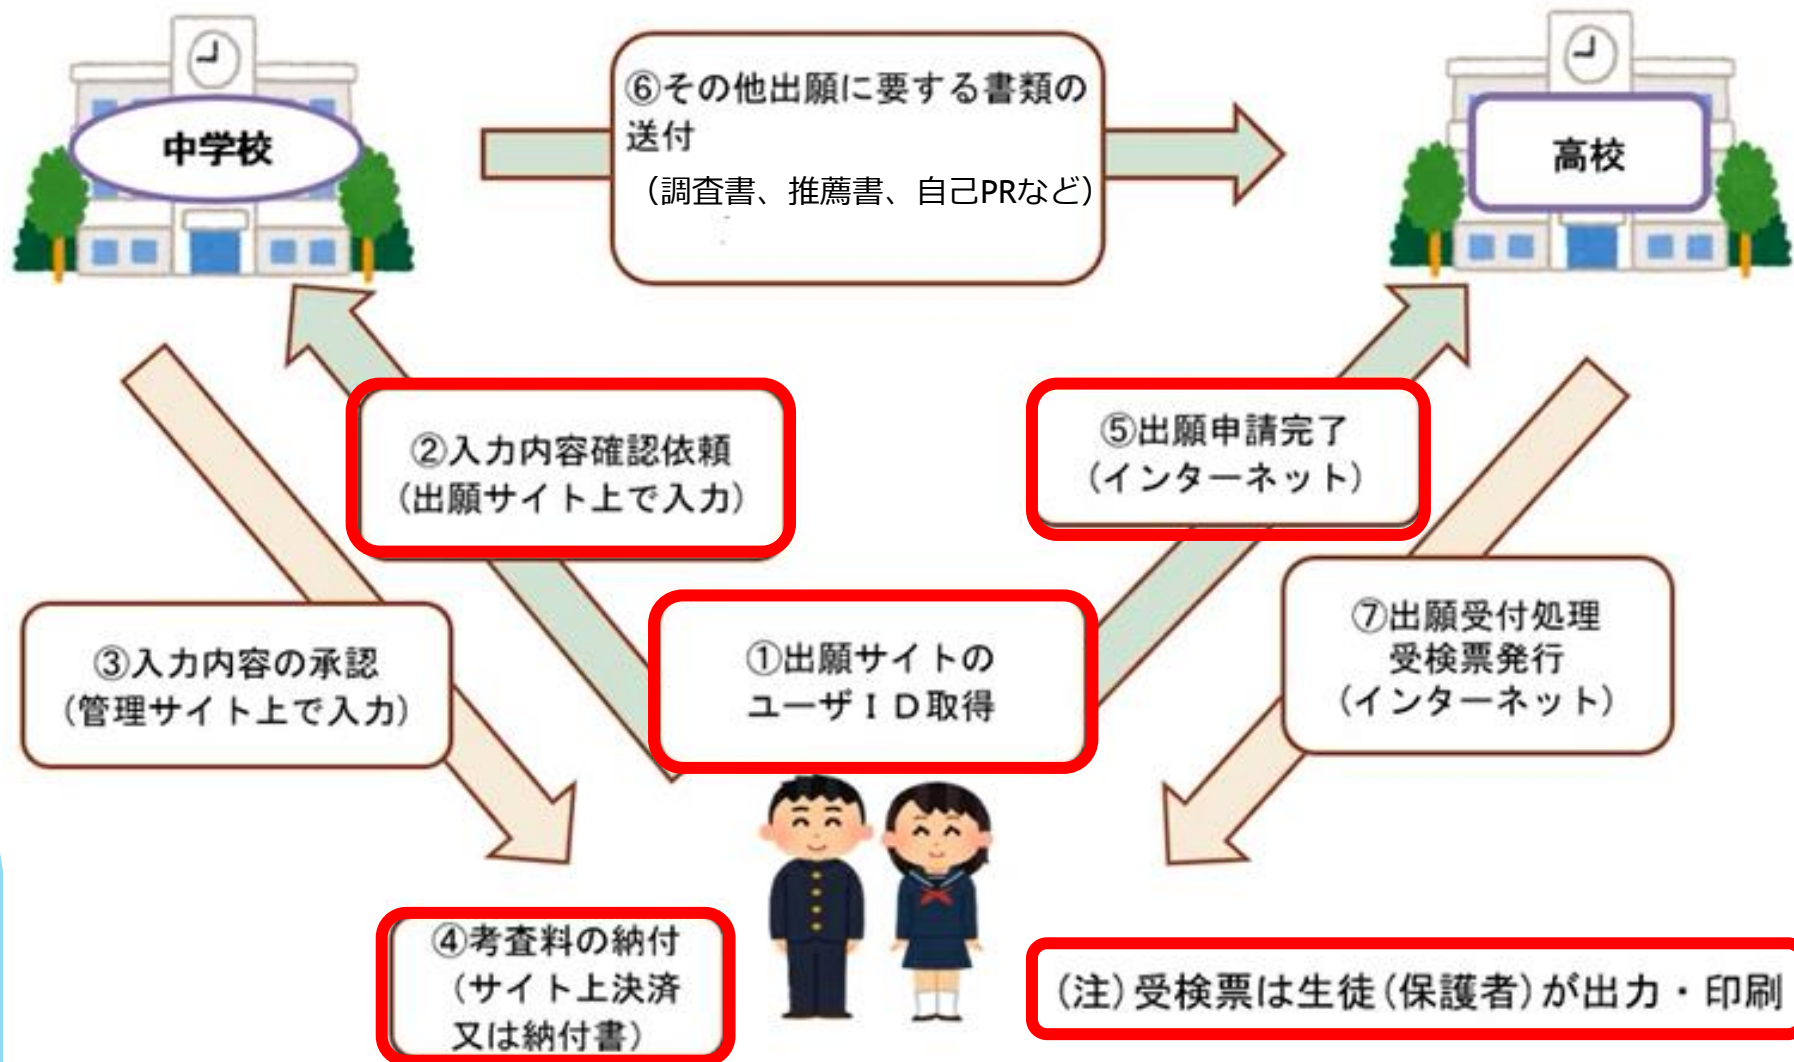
中学校

⑥その他出願に要する書類の送付
（調査書、推薦書、自己PRなど）

高校

②入力内容確認依頼
（出願サイト上で入力）

⑤出願申請完了
（インターネット）

③入力内容の承認
（管理サイト上で入力）

①出願サイトの
ユーザＩＤ取得

⑦出願受付処理
受検票発行
（インターネット）

④考査料の納付
（サイト上決済
又は納付書）

（注）受検票は生徒（保護者）が出力・印刷